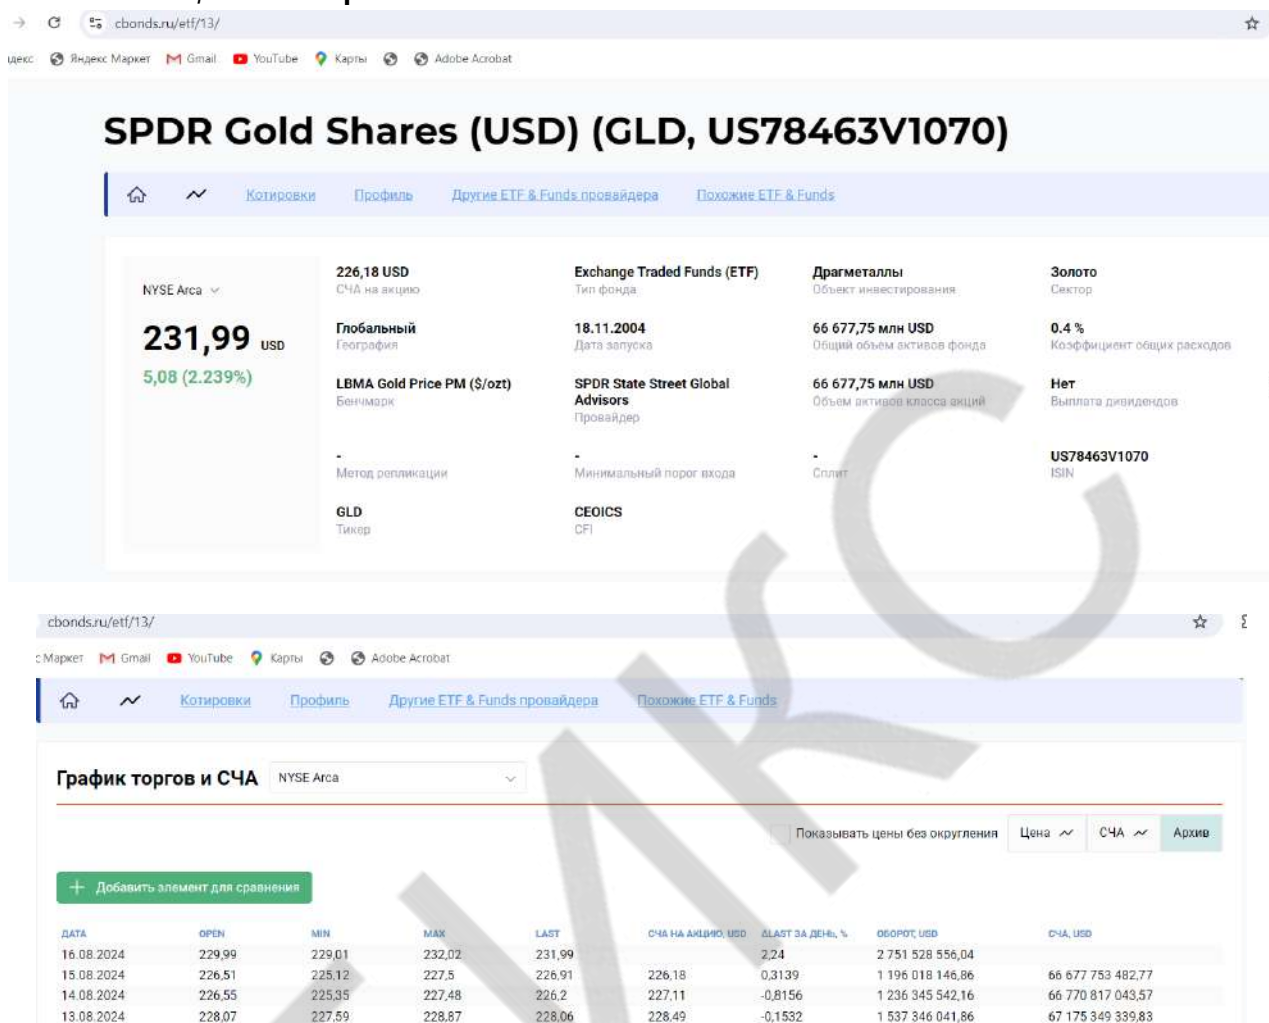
cbonds.ru/etf/13/

ндекс Яндекс Маркет Gmail YouTube Карты Adobe Acrobat

SPDR Gold Shares (USD) (GLD, US78463V1070)

Котировки Профиль Другие ETF & Funds провайдера Похожие ETF & Funds

NYSE Arca

231,99 USD

5,08 (2.239%)

226,18 USD
СЧА на акцию

Exchange Traded Funds (ETF)
Тип фонда

Драгметаллы
Объект инвестирования

Золото
Сектор

Глобальный
География

18.11.2004
Дата запуска

66 677,75 млн USD
Общий объем активов фонда

0.4 %
Коэффициент общих расходов

LBMA Gold Price PM ($/ozt)
Бенчмарк

SPDR State Street Global Advisors
Провайдер

66 677,75 млн USD
Объем активов класса акций

Нет
Выплата дивидендов

-
Метод репликации

-
Минимальный порог входа

-
Сплит

US78463V1070
ISIN

GLD
Тикер

CEOICS
CFI

cbonds.ru/etf/13/

Маркет Gmail YouTube Карты Adobe Acrobat

Котировки Профиль Другие ETF & Funds провайдера Похожие ETF & Funds

График торгов и СЧА NYSE Arca

Показывать цены без округления Цена СЧА Архив

Добавить элемент для сравнения

| ДАТА | OPEN | MIN | MAX | LAST | СЧА НА АКЦИЮ, USD | ΔLAST ЗА ДЕНЬ, % | ОБОРОТ, USD | СЧА, USD |
|---|---|---|---|---|---|---|---|---|
| 16.08.2024 | 229,99 | 229,01 | 232,02 | 231,99 | | 2,24 | 2 751 528 556,04 | |
| 15.08.2024 | 226,51 | 225,12 | 227,5 | 226,91 | 226,18 | 0,3139 | 1 196 018 146,86 | 66 677 753 482,77 |
| 14.08.2024 | 226,55 | 225,35 | 227,48 | 226,2 | 227,11 | -0,8156 | 1 236 345 542,16 | 66 770 817 043,57 |
| 13.08.2024 | 228,07 | 227,59 | 228,87 | 228,06 | 228,49 | -0,1532 | 1 537 346 041,86 | 67 175 349 339,83 |